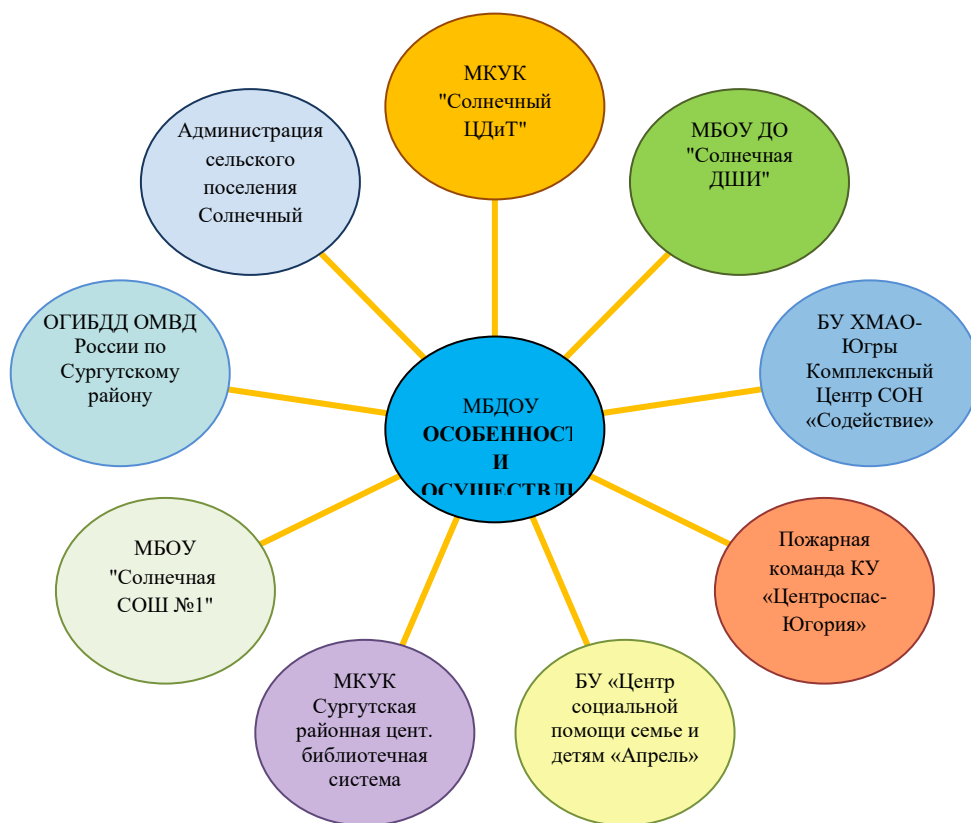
МКУК "Солнечный ЦДиТ"

МБОУ ДО "Солнечная ДШИ"

БУ ХМАО-Югры Комплексный Центр СОН «Содействие»

Пожарная команда КУ «Центроспас-Югория»

БУ «Центр социальной помощи семье и детям «Апрель»

МКУК Сургутская районная цент. библиотечная система

МБОУ "Солнечная СОШ №1"

ОГИБДД ОМВД России по Сургутскому району

Администрация сельского поселения Солнечный

МБДОУ ОСОБЕННОСТ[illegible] И ОСУЩЕСТВЛ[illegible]